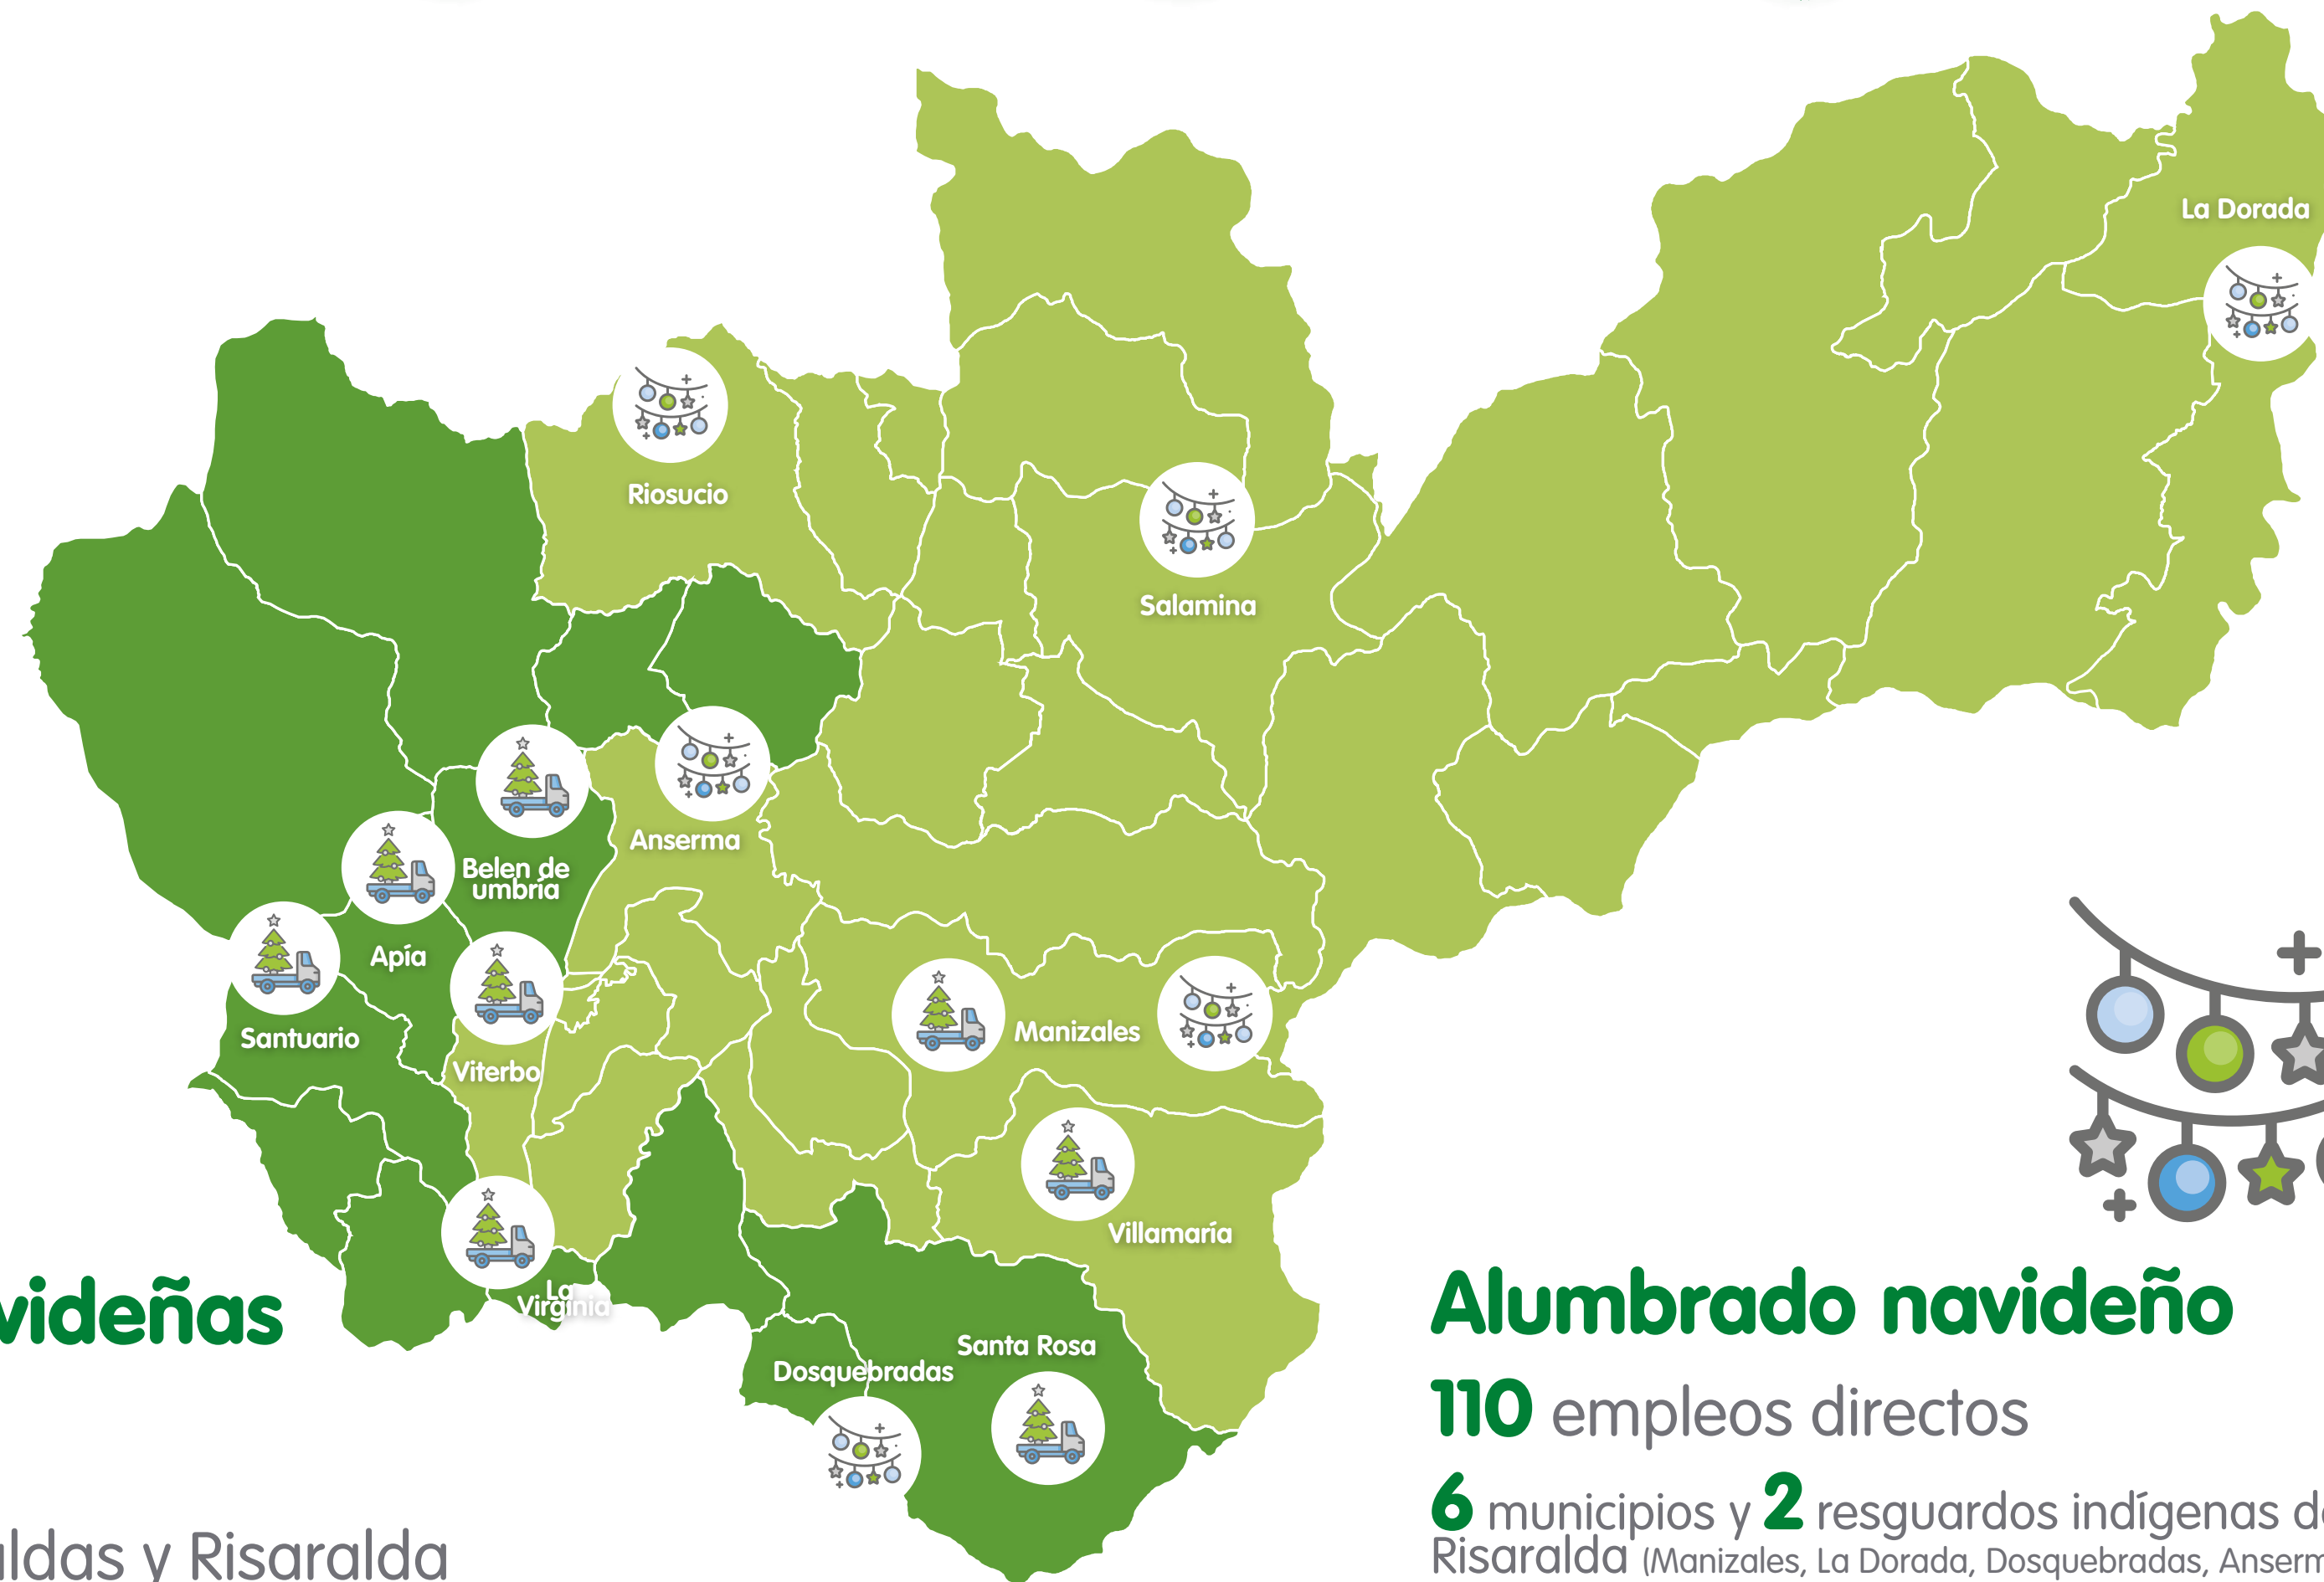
La Dorada

Riosucio

Salamina

Belen de umbría

Anserma

Apía

Santuario

Viterbo

Manizales

Villamaría

videñas

La Virginia

Santa Rosa

Dosquebradas

ldas y Risaralda

Alumbrado navideño

110 empleos directos

6 municipios y 2 resguardos indígenas d Risaralda (Manizales, La Dorada, Dosquebradas, Anserm